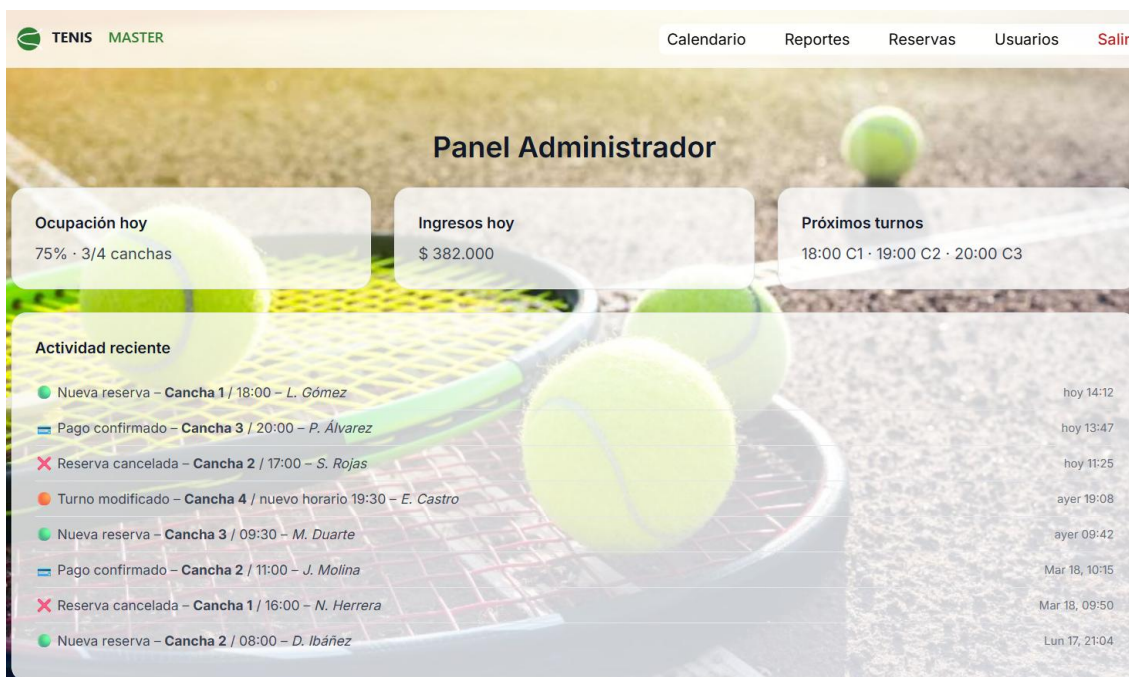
TENIS MASTER

Calendario Reportes Reservas Usuarios Salir

Panel Administrador

Ocupación hoy
75% · 3/4 canchas

Ingresos hoy
$ 382.000

Próximos turnos
18:00 C1 · 19:00 C2 · 20:00 C3

Actividad reciente

Nueva reserva – **Cancha 1** / 18:00 – *L. Gómez* hoy 14:12

Pago confirmado – **Cancha 3** / 20:00 – *P. Álvarez* hoy 13:47

Reserva cancelada – **Cancha 2** / 17:00 – *S. Rojas* hoy 11:25

Turno modificado – **Cancha 4** / nuevo horario 19:30 – *E. Castro* ayer 19:08

Nueva reserva – **Cancha 3** / 09:30 – *M. Duarte* ayer 09:42

Pago confirmado – **Cancha 2** / 11:00 – *J. Molina* Mar 18, 10:15

Reserva cancelada – **Cancha 1** / 16:00 – *N. Herrera* Mar 18, 09:50

Nueva reserva – **Cancha 2** / 08:00 – *D. Ibáñez* Lun 17, 21:04